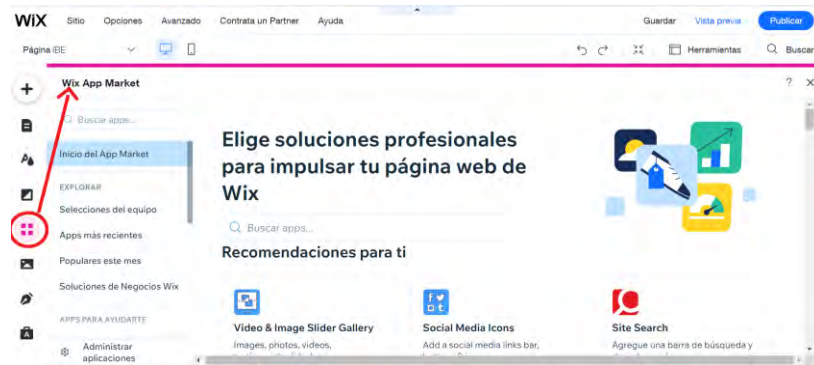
WiX Sitio Opciones Avanzado Contrata un Partner Ayuda Guardar Vista previa Publicar

Página IBE Herramientas Buscar

Wix App Market

Buscar apps...

Inicio del App Market

EXPLORAR

Selecciones del equipo

Apps más recientes

Populares este mes

Soluciones de Negocios Wix

APPS PARA AYUDARTE

Administrar aplicaciones

Elige soluciones profesionales para impulsar tu página web de Wix

Buscar apps...

Recomendaciones para ti

Video & Image Slider Gallery

Images, photos, videos, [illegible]

Social Media Icons

Add a social media links bar, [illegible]

Site Search

Agregue una barra de búsqueda y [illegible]